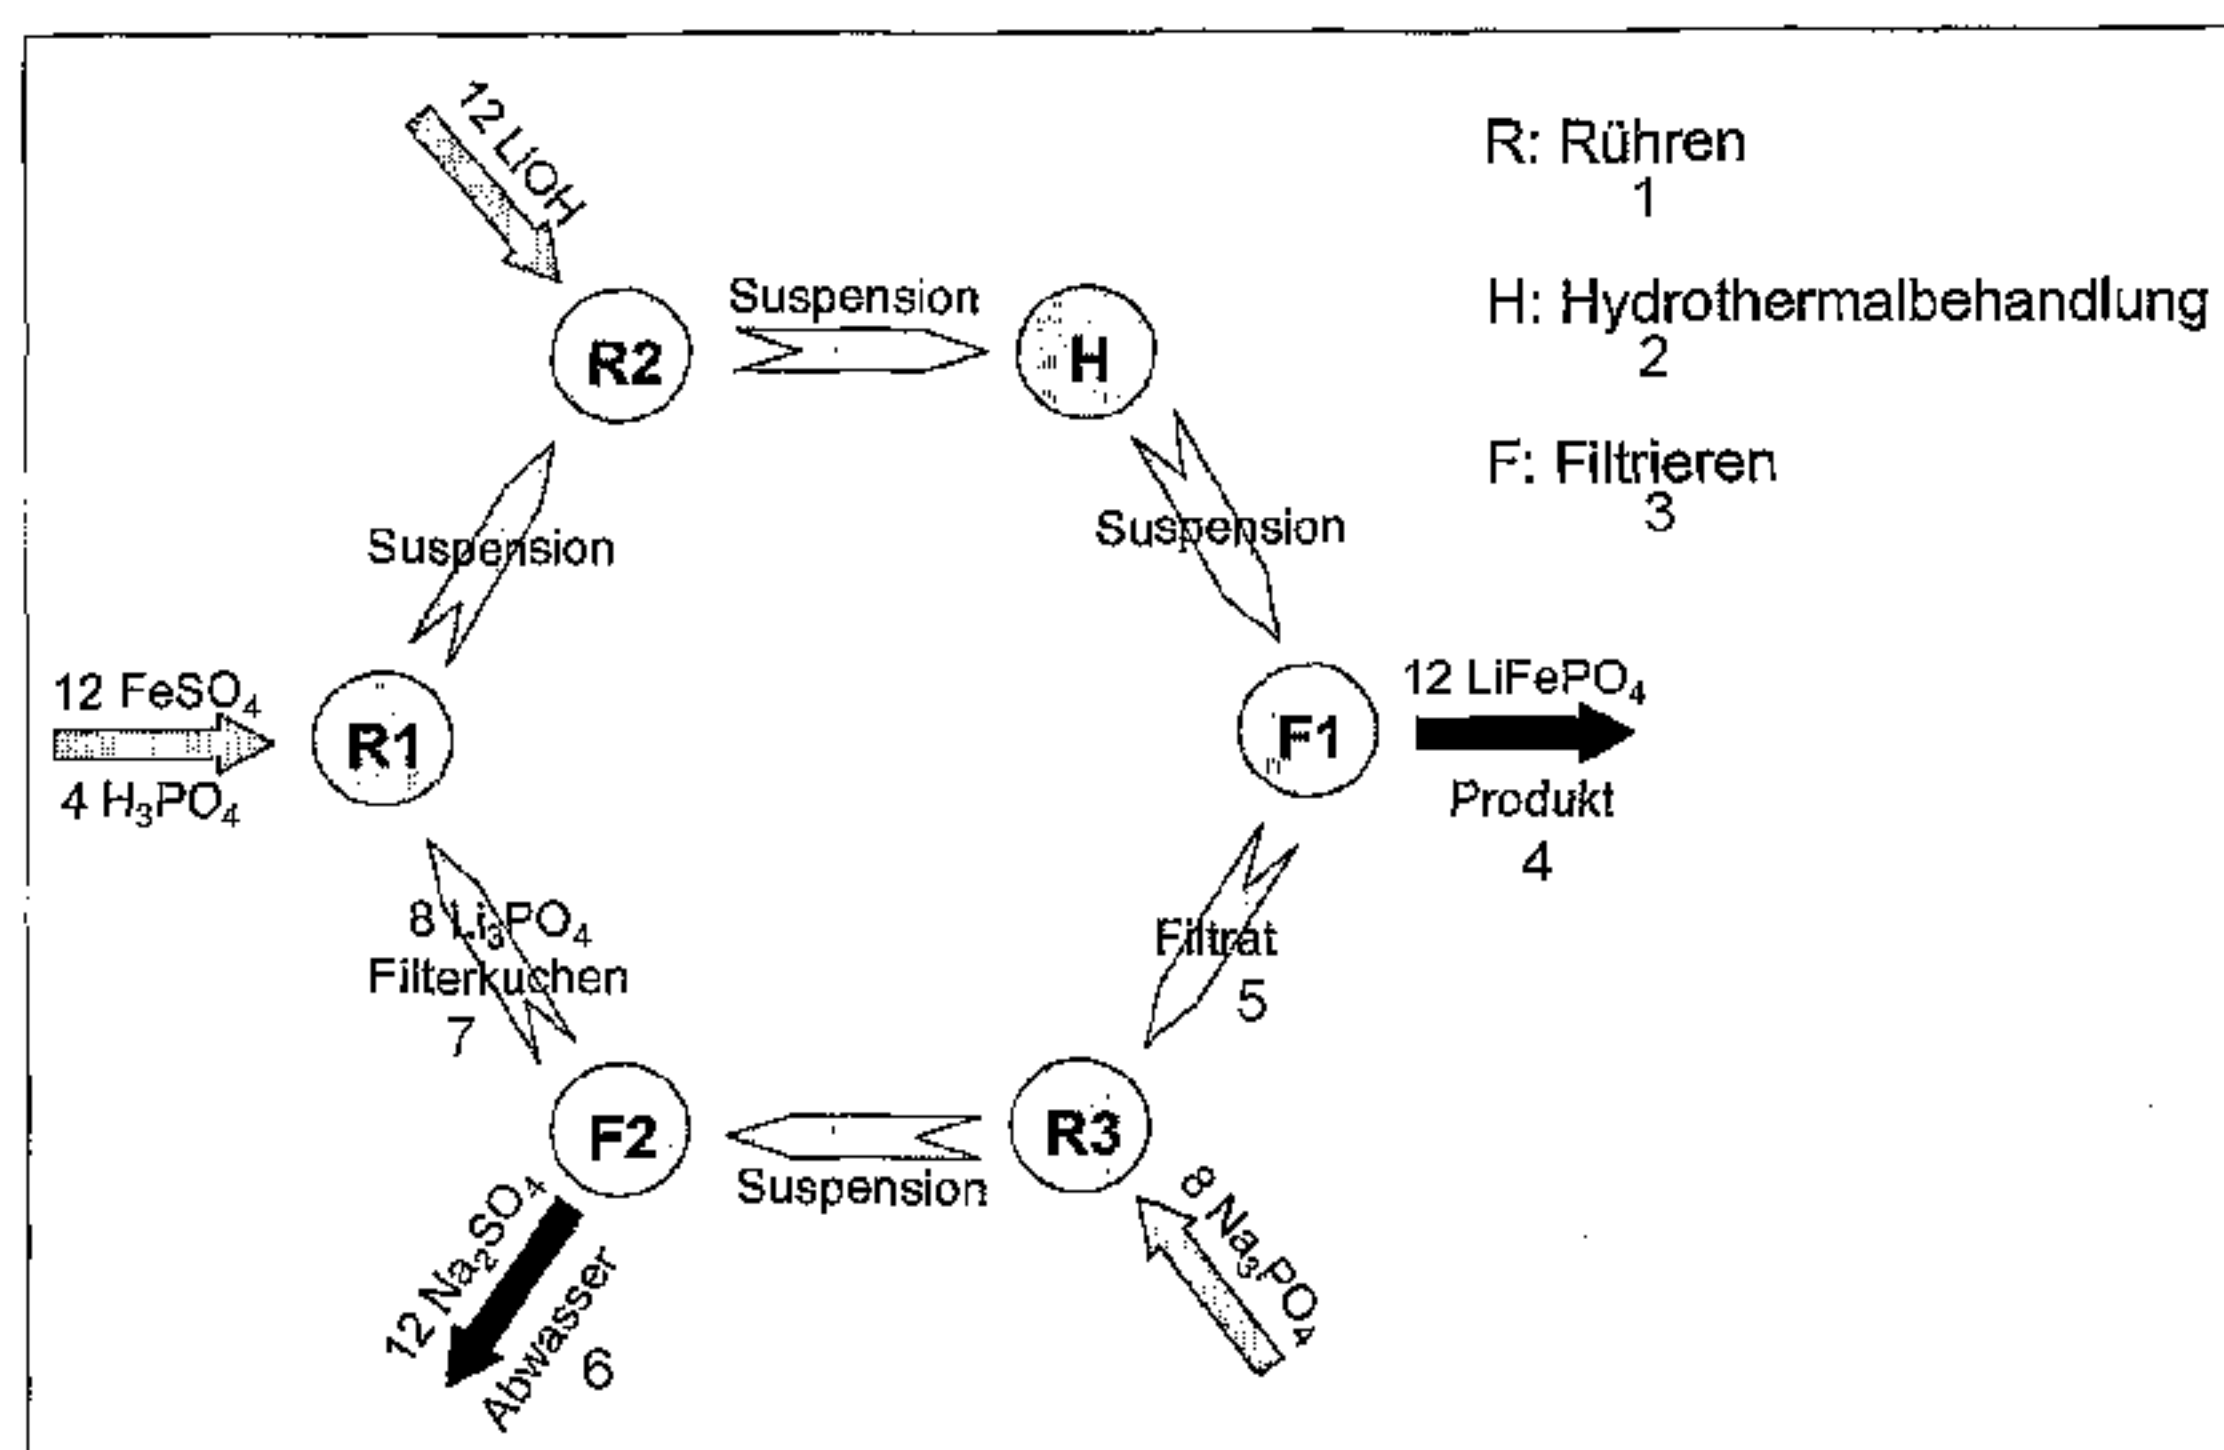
12 LiOH

R2

Suspension

H

R: Rühren
1

H: Hydrothermalbehandlung
2

F: Filtrieren
3

Suspension

Suspension

12 $FeSO_4$
4 $H_3PO_4$

R1

F1

12 $LiFePO_4$
Produkt
4

8 $Li_3PO_4$
Filterkuchen
7

Filtrat
5

F2

Suspension

R3

12 $Na_2SO_4$
Abwasser
6

8 $Na_3PO_4$